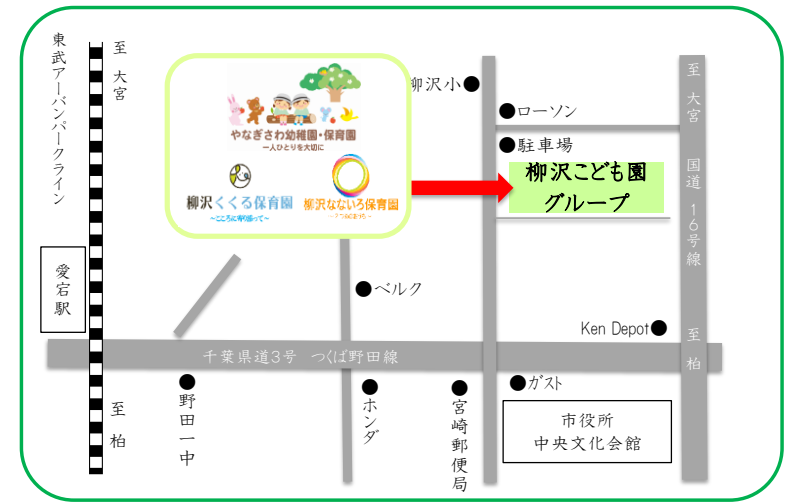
東武アーバンパークライン

至 大宮

やなぎさわ幼稚園・保育園
〜一人ひとりを大切に

柳沢くくる保育園
〜こころに寄り添って〜

柳沢なないろ保育園
〜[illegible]〜

●柳沢小

●ローソン

●駐車場

柳沢こども園
グループ

至 大宮

国道16号線

愛宕駅

●ベルク

Ken Depot●

至 柏

千葉県道3号 つくば野田線

●野田一中

●ホンダ

●宮崎郵便局

●ガスト

市役所
中央文化会館

至 柏